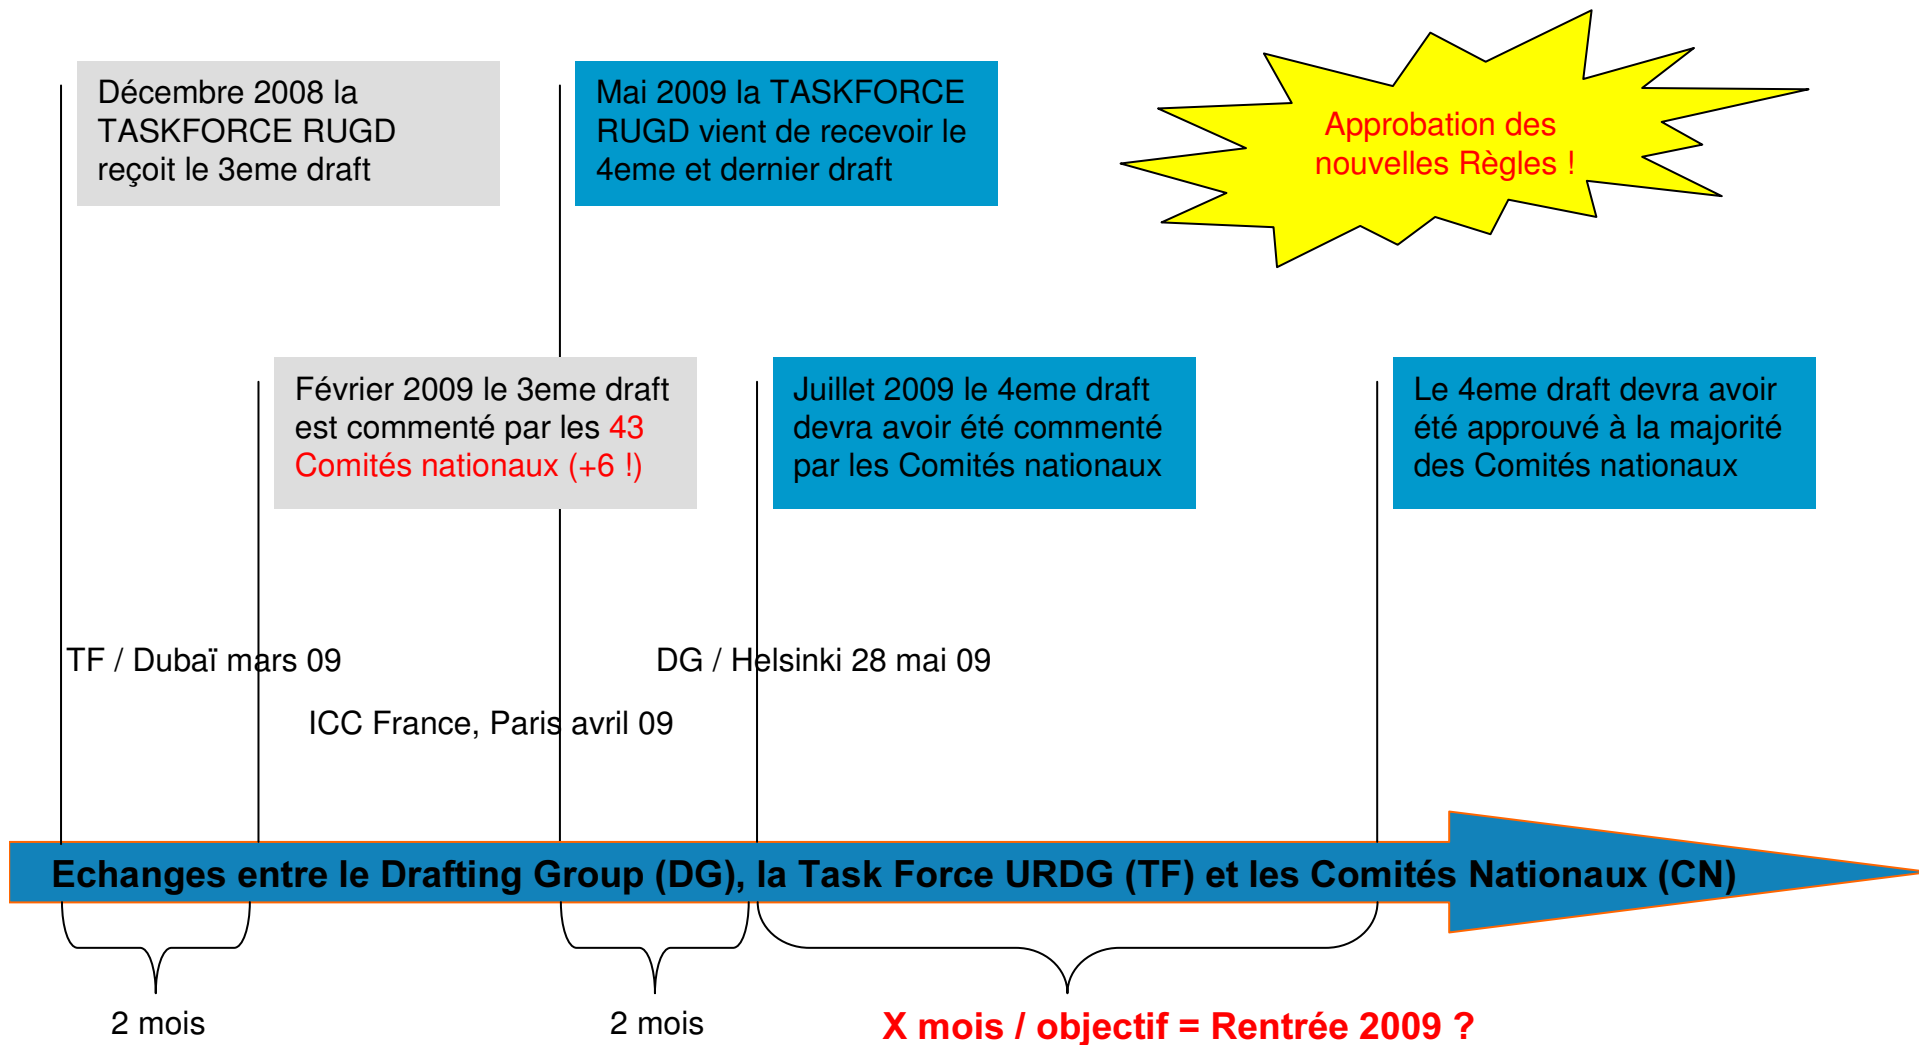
Décembre 2008 la TASKFORCE RUGD reçoit le 3eme draft

Mai 2009 la TASKFORCE RUGD vient de recevoir le 4eme et dernier draft

Approbation des nouvelles Règles !

Février 2009 le 3eme draft est commenté par les 43 Comités nationaux (+6 !)

Juillet 2009 le 4eme draft devra avoir été commenté par les Comités nationaux

Le 4eme draft devra avoir été approuvé à la majorité des Comités nationaux

TF / Dubaï mars 09

DG / Helsinki 28 mai 09

ICC France, Paris avril 09

Echanges entre le Drafting Group (DG), la Task Force URDG (TF) et les Comités Nationaux (CN)

2 mois

2 mois

X mois / objectif = Rentrée 2009 ?